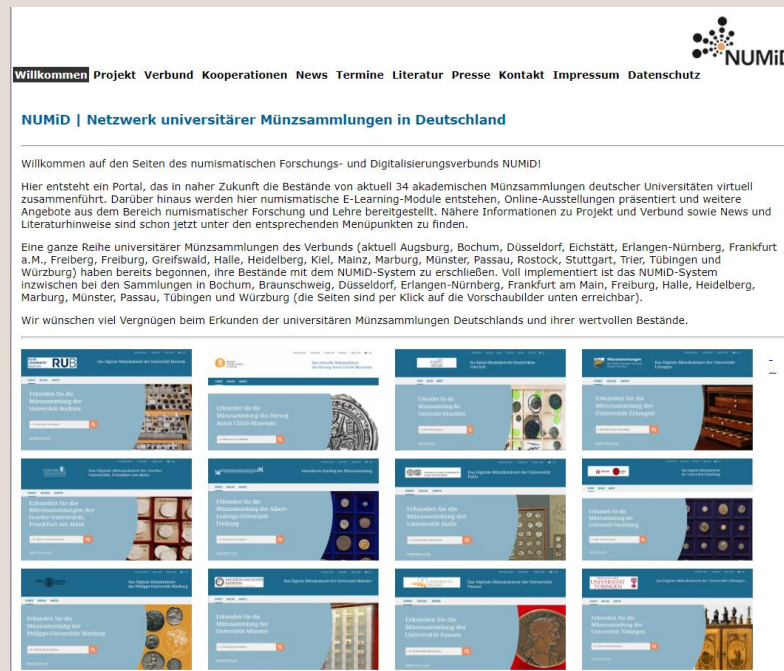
NUMiD

Willkommen Projekt Verbund Kooperationen News Termine Literatur Presse Kontakt Impressum Datenschutz

NUMiD | Netzwerk universitärer Münzsammlungen in Deutschland

Willkommen auf den Seiten des numismatischen Forschungs- und Digitalisierungsverbunds NUMiD!

Hier entsteht ein Portal, das in naher Zukunft die Bestände von aktuell 34 akademischen Münzsammlungen deutscher Universitäten virtuell zusammenführt. Darüber hinaus werden hier numismatische E-Learning-Module entstehen, Online-Ausstellungen präsentiert und weitere Angebote aus dem Bereich numismatischer Forschung und Lehre bereitgestellt. Nähere Informationen zu Projekt und Verbund sowie News und Literaturhinweise sind schon jetzt unter den entsprechenden Menüpunkten zu finden.

Eine ganze Reihe universitärer Münzsammlungen des Verbunds (aktuell Augsburg, Bochum, Düsseldorf, Eichstätt, Erlangen-Nürnberg, Frankfurt a.M., Freiberg, Freiburg, Greifswald, Halle, Heidelberg, Kiel, Mainz, Marburg, Münster, Passau, Rostock, Stuttgart, Trier, Tübingen und Würzburg) haben bereits begonnen, ihre Bestände mit dem NUMiD-System zu erschließen. Voll implementiert ist das NUMiD-System inzwischen bei den Sammlungen in Bochum, Braunschweig, Düsseldorf, Erlangen-Nürnberg, Frankfurt am Main, Freiburg, Halle, Heidelberg, Marburg, Münster, Passau, Tübingen und Würzburg (die Seiten sind per Klick auf die Vorschaubilder unten erreichbar).

Wir wünschen viel Vergnügen beim Erkunden der universitären Münzsammlungen Deutschlands und ihrer wertvollen Bestände.

RUB
Erkunden Sie die Münzsammlung der Universität Bochum

Erkunden Sie die Münzsammlung des Herzog Anton Ulrich-Museums

Erkunden Sie die Münzsammlung der Universität Düsseldorf

Erkunden Sie die Münzsammlung der Universität Erlangen

Erkunden Sie die Münzsammlung der Goethe-Universität Frankfurt am Main

Erkunden Sie die Münzsammlung der Albert-Ludwigs-Universität Freiburg

Erkunden Sie die Münzsammlung der Universität Halle

Erkunden Sie die Münzsammlung der Universität Heidelberg

Erkunden Sie die Münzsammlung der Philipps-Universität Marburg

Erkunden Sie die Münzsammlung der Universität Münster

Erkunden Sie die Münzsammlung der Universität Passau

UNIVERSITÄT TÜBINGEN
Erkunden Sie die Münzsammlung der Universität Tübingen